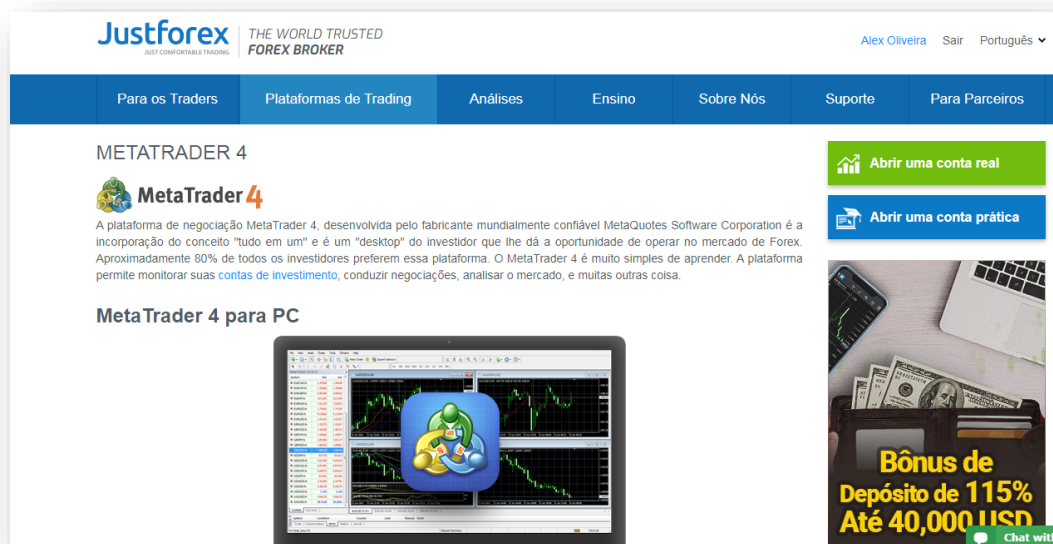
Justforex JUST COMFORTABLE TRADING | THE WORLD TRUSTED FOREX BROKER

Alex Oliveira Sair Português

Para os Traders | Plataformas de Trading | Análises | Ensino | Sobre Nós | Suporte | Para Parceiros

METATRADER 4

MetaTrader 4

A plataforma de negociação MetaTrader 4, desenvolvida pelo fabricante mundialmente confiável MetaQuotes Software Corporation é a incorporação do conceito "tudo em um" e é um "desktop" do investidor que lhe dá a oportunidade de operar no mercado de Forex. Aproximadamente 80% de todos os investidores preferem essa plataforma. O MetaTrader 4 é muito simples de aprender. A plataforma permite monitorar suas contas de investimento, conduzir negociações, analisar o mercado, e muitas outras coisa.

MetaTrader 4 para PC

Abrir uma conta real

Abrir uma conta prática

Bônus de Depósito de 115% Até 40,000 USD

Chat wit